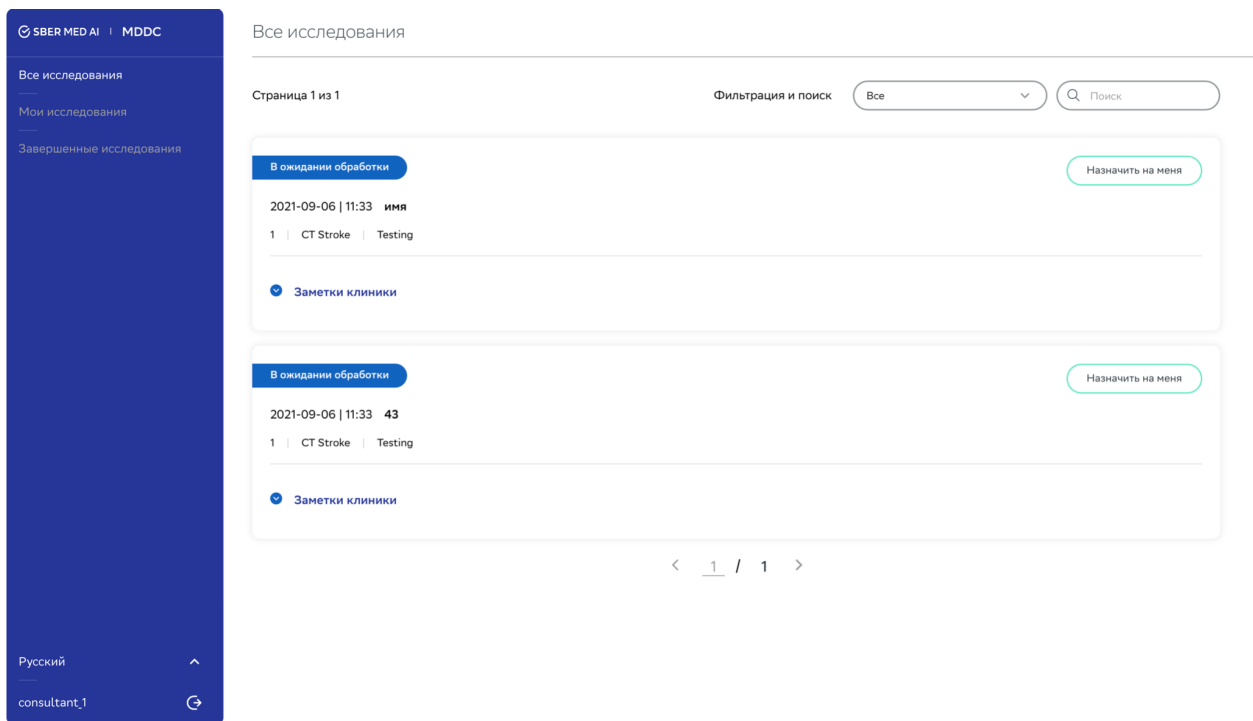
SBER MED AI | MDDC

Все исследования

Мои исследования

Завершенные исследования

Русский

consultant_1

Все исследования

Страница 1 из 1

Фильтрация и поиск

Все

Поиск

В ожидании обработки

Назначить на меня

2021-09-06 | 11:33 имя

1 | CT Stroke | Testing

Заметки клиники

В ожидании обработки

Назначить на меня

2021-09-06 | 11:33 43

1 | CT Stroke | Testing

Заметки клиники

< 1 / 1 >